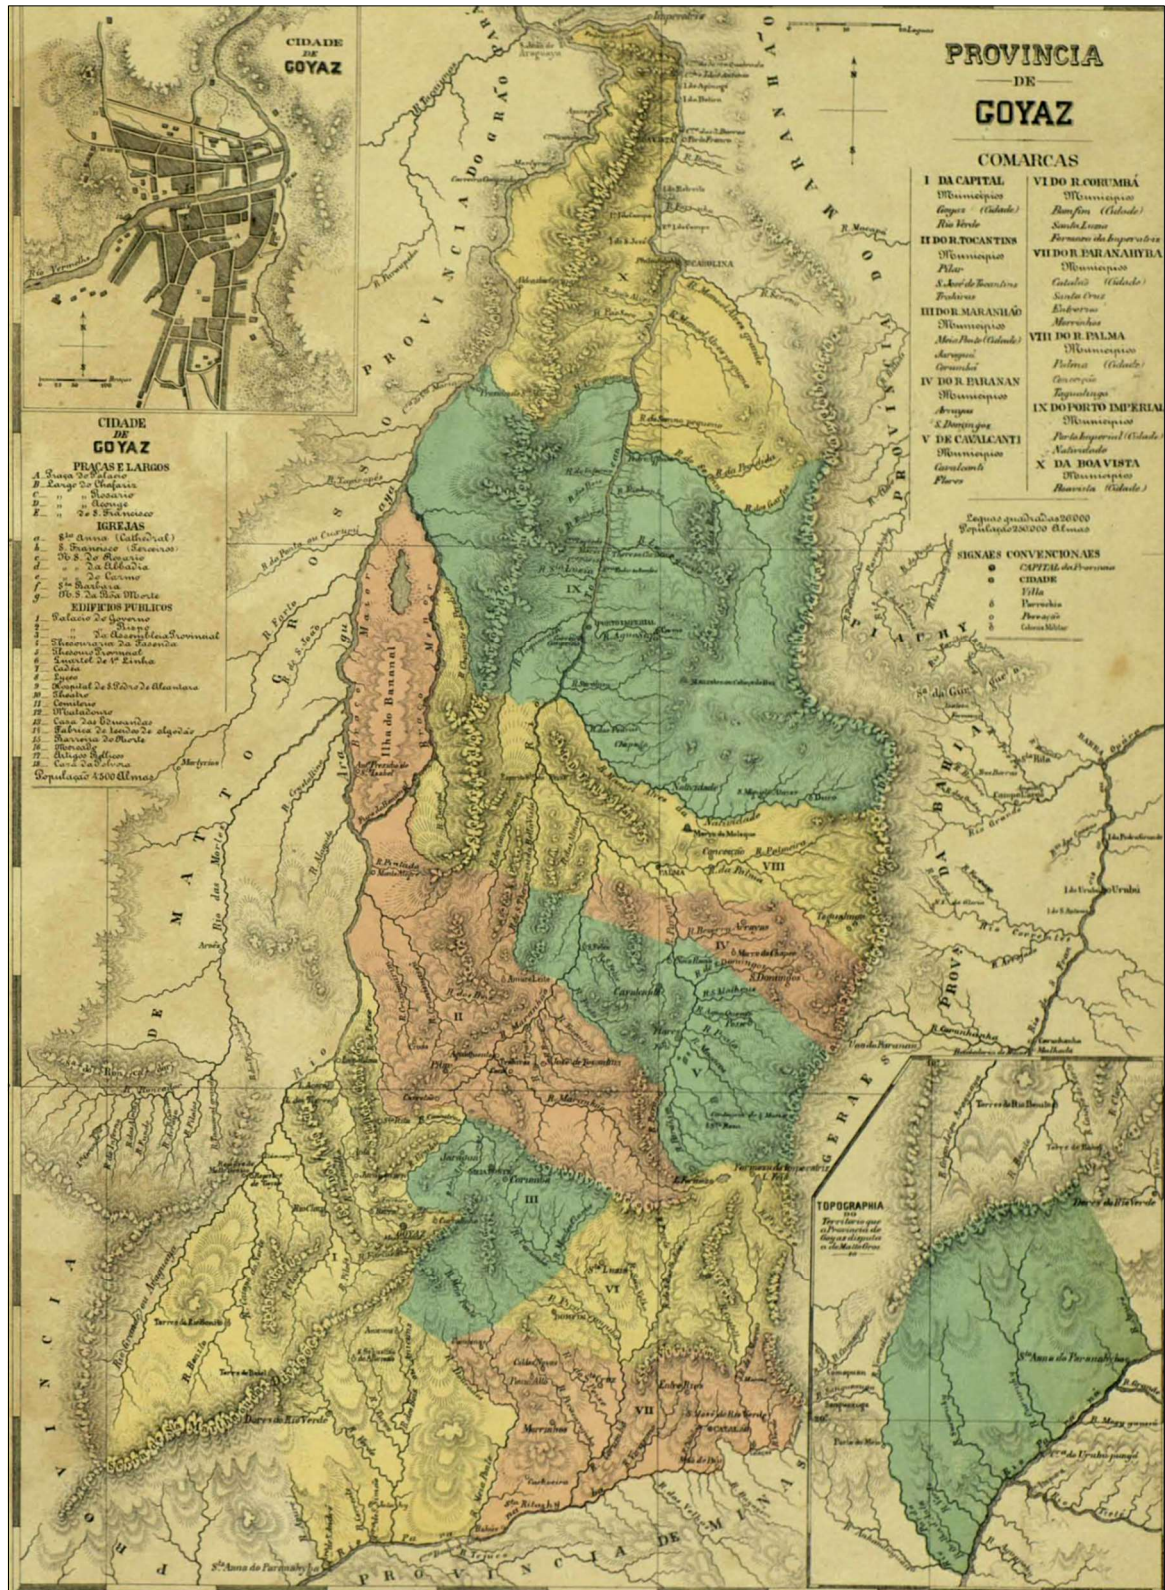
PROVINCIA
DE
GOYAZ

COMARCAS

I DA CAPITAL
Municipios
Goyaz (Cidade)
Rio Verde

II DO R. TOCANTINS
Municipios
Pilar
S. José de Tocantins
Trahiras

III DO R. MARANHÃO
Municipios
Meia Ponte (Cidade)
Jaraguá
Corumbá

IV DO R. PARANAN
Municipios
Arrayas
S. Domingos

V DE CAVALCANTI
Municipios
Cavalcanti
Flores

VI DO R. CORUMBÁ
Municipios
Bomfim (Cidade)
Santa Luzia
Formoso dos Imperatrizes

VII DO R. PARANAHYBA
Municipios
Catalão (Cidade)
Santa Cruz
Entre Rios
Morrinhos

VIII DO R. PALMA
Municipios
Palma (Cidade)
Conceição
Taguatinga

IX DO PORTO IMPERIAL
Municipios
Porto Imperial (Cidade)
Natividade

X DA BOA VISTA
Municipios
Boavista (Cidade)

Leguas quadradas 26000
População 28000 Almas

SIGNAES CONVENCIONAES
CAPITAL da Provincia
CIDADE
Villa
Parrochia
Povoação
Colonia Militar

CIDADE
DE
GOYAZ

CIDADE
DE
GOYAZ
PRAÇAS E LARGOS
A. Praça do Palacio
B. Largo do Chafariz
C. " " Rosario
D. " " Abrigo
E. " de S. Francisco
IGREJAS
a. Sta Anna (Cathedral)
b. S. Francisco (Terceiros)
c. Nª Sª do Rosario
d. " " da Abbadia
e. " " do Carmo
f. Sta Barbara
g. Nª Sª da Boa Morte
EDIFICIOS PUBLICOS
1. Palacio do Governo
2. " do Bispo
3. " da Assemblea Provincial
4. Thesouraria da Fazenda
5. Thesouro Provincial
6. Quartel de 1ª Linha
7. Cadêa
8. Lyceo
9. Hospital de S. Pedro de Alcantara
10. Theatro
11. Cemiterio
12. Matadouro
13. Casa das Educandas
14. Fabrica de tecidos de algodão
15. Barreira da Morte
16. Mercado
17. Antigo Bellico
18. Casa da Polvora
População 4500 Almas

PROVINCIA DO GRÃO PARÁ
PROVINCIA DO MARANHÃO
PROVINCIA DE MATTO GROSSO
PROVINCIA DE MINAS GERAES
PROVINCIA DA BAHIA
PIAUHY
PROVINCIA DE MINAS

Ilha do Bananal
Rio das Mortes
Rio Vermelho
Araguaya
Natividade
Porto Imperial
Boavista
Carolina
Palma
Conceição
Arrayas
S. Domingos
Cavalcanti
Flores
Formoza da Imperatriz
Jaraguá
Corumbá
Meia Ponte
Pilar
Trahiras
S. José de Tocantins
Sta Luzia
Bomfim
Catalão
Entre Rios
Morrinhos
Santa Cruz
Rio Verde
Barra
Urubú
Sta Anna do Paranahyba
Morro do Chapéo
Taguatinga
Duro
Chapada

TOPOGRAPHIA
DO
Territorio que a Provincia de Goyaz disputa a de Matto Grosso
Sta Anna de Paranahyba
Torres do Rio Bonito
Torres do Rio Verde